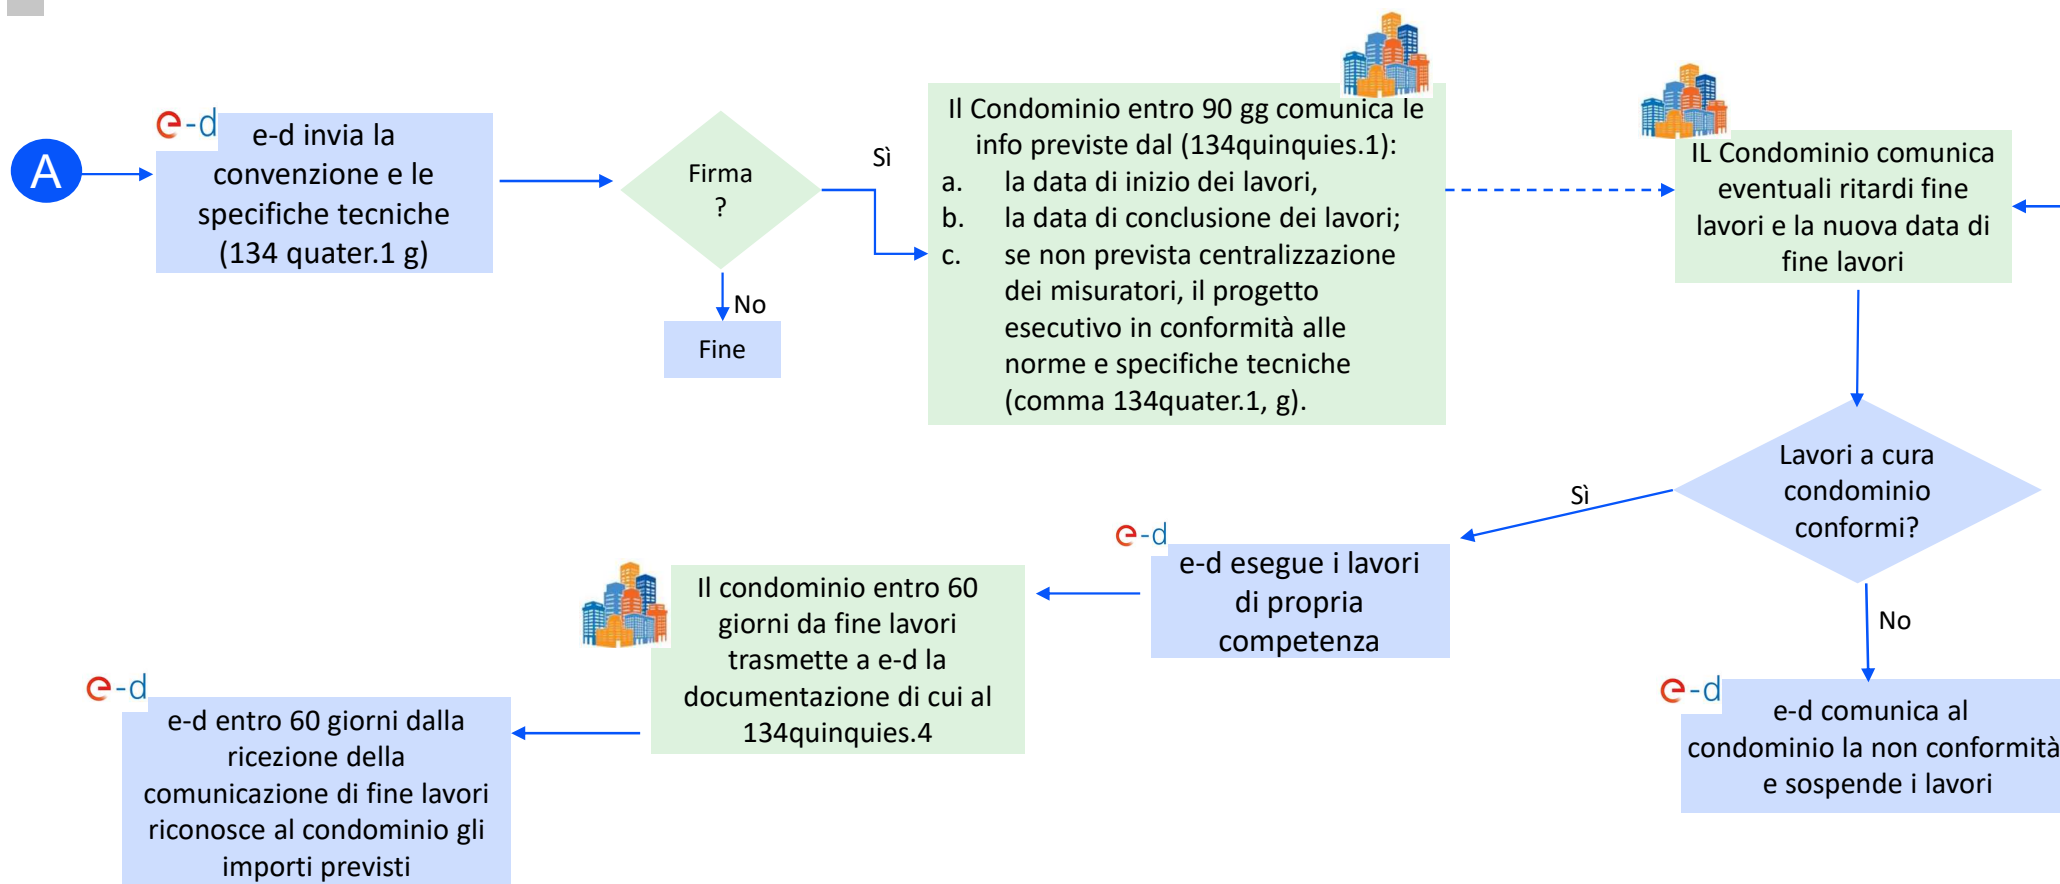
A

e-d

e-d invia la convenzione e le specifiche tecniche (134 quater.1 g)

Firma ?

Sì

No

Fine

Il Condominio entro 90 gg comunica le info previste dal (134quinquies.1):
a. la data di inizio dei lavori,
b. la data di conclusione dei lavori;
c. se non prevista centralizzazione dei misuratori, il progetto esecutivo in conformità alle norme e specifiche tecniche (comma 134quater.1, g).

IL Condominio comunica eventuali ritardi fine lavori e la nuova data di fine lavori

Lavori a cura condominio conformi?

Sì

No

e-d

e-d esegue i lavori di propria competenza

e-d

e-d comunica al condominio la non conformità e sospende i lavori

Il condominio entro 60 giorni da fine lavori trasmette a e-d la documentazione di cui al 134quinquies.4

e-d

e-d entro 60 giorni dalla ricezione della comunicazione di fine lavori riconosce al condominio gli importi previsti